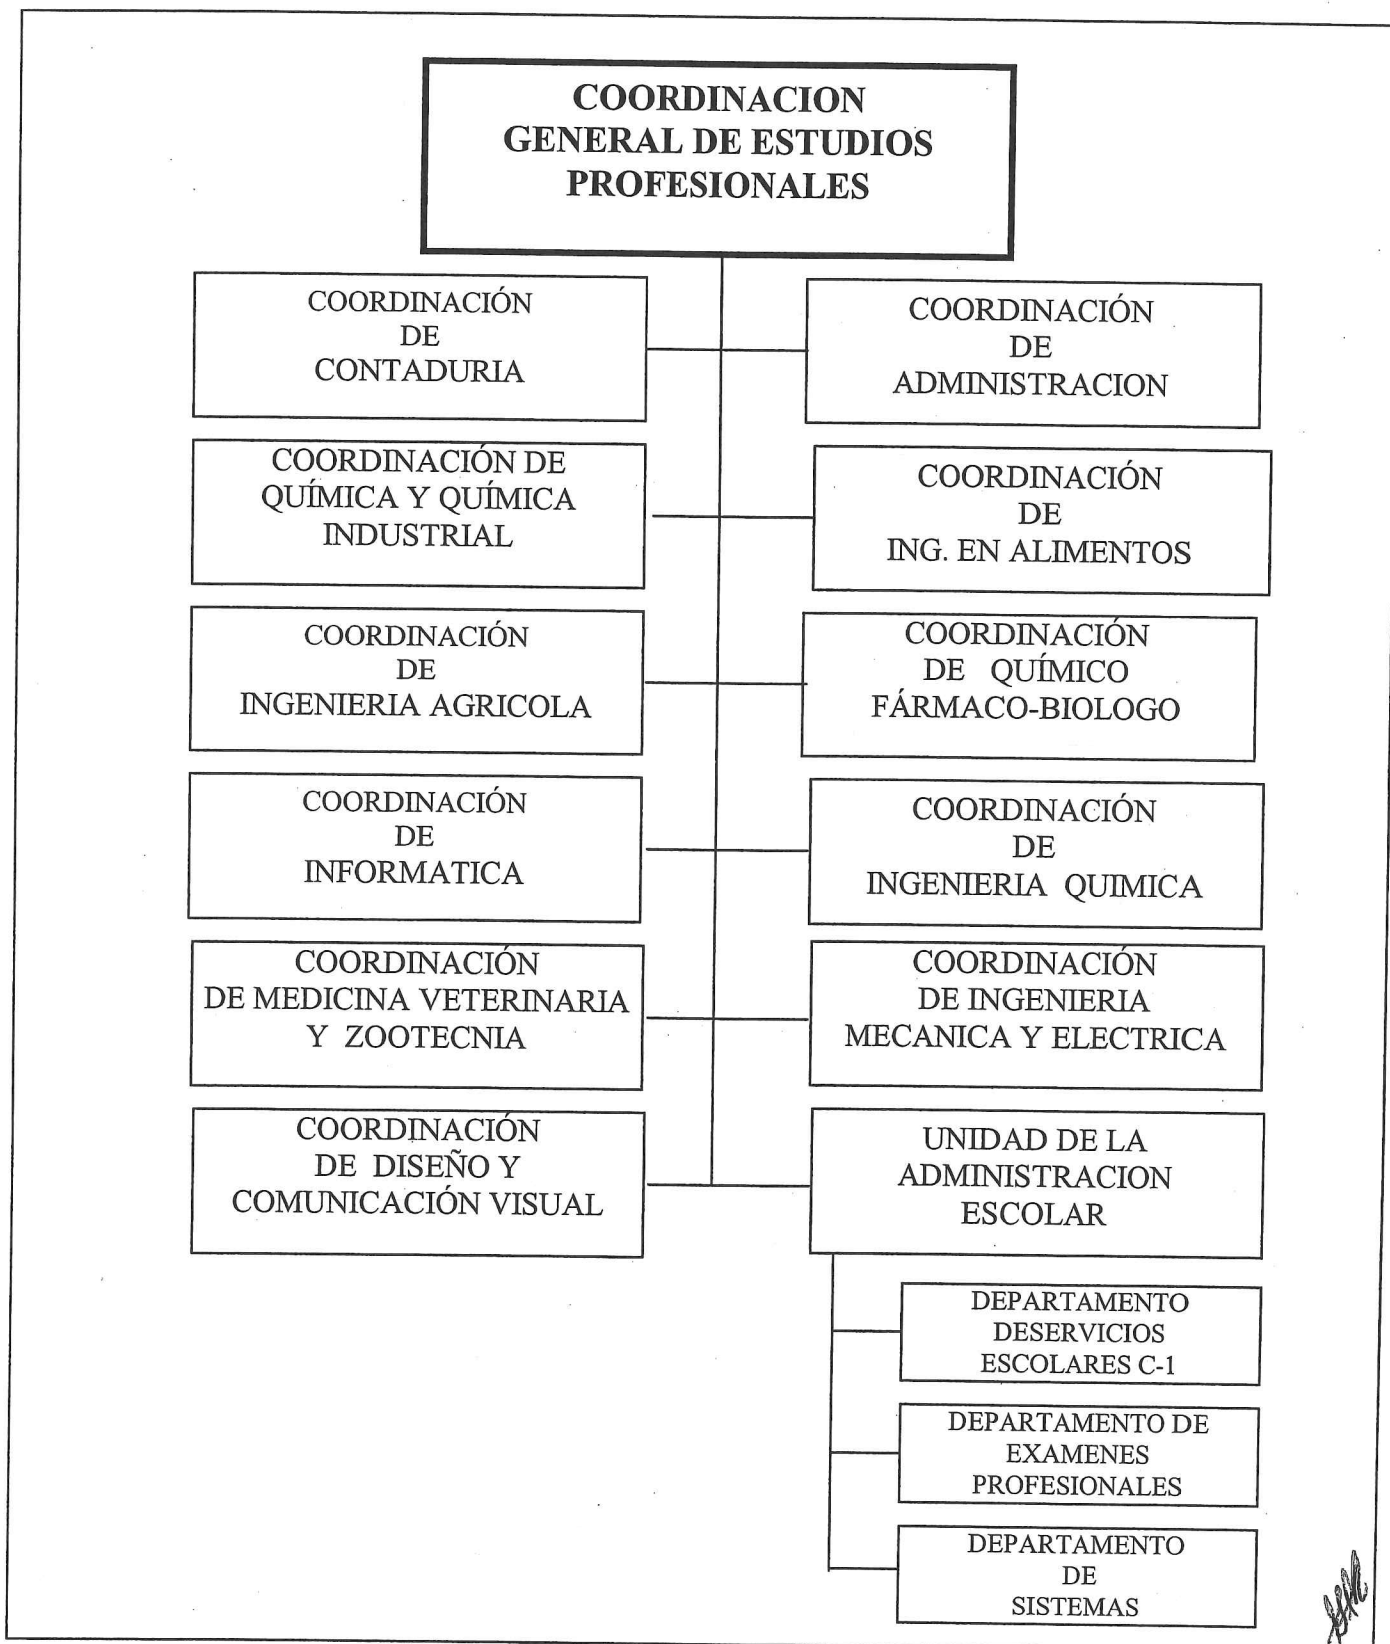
COORDINACION GENERAL DE ESTUDIOS PROFESIONALES

COORDINACIÓN DE CONTADURIA

COORDINACIÓN DE ADMINISTRACION

COORDINACIÓN DE QUÍMICA Y QUÍMICA INDUSTRIAL

COORDINACIÓN DE ING. EN ALIMENTOS

COORDINACIÓN DE INGENIERIA AGRICOLA

COORDINACIÓN DE QUÍMICO FÁRMACO-BIOLOGO

COORDINACIÓN DE INFORMATICA

COORDINACIÓN DE INGENIERIA QUIMICA

COORDINACIÓN DE MEDICINA VETERINARIA Y ZOOTECNIA

COORDINACIÓN DE INGENIERIA MECANICA Y ELECTRICA

COORDINACIÓN DE DISEÑO Y COMUNICACIÓN VISUAL

UNIDAD DE LA ADMINISTRACION ESCOLAR

DEPARTAMENTO DESERVICIOS ESCOLARES C-1

DEPARTAMENTO DE EXAMENES PROFESIONALES

DEPARTAMENTO DE SISTEMAS